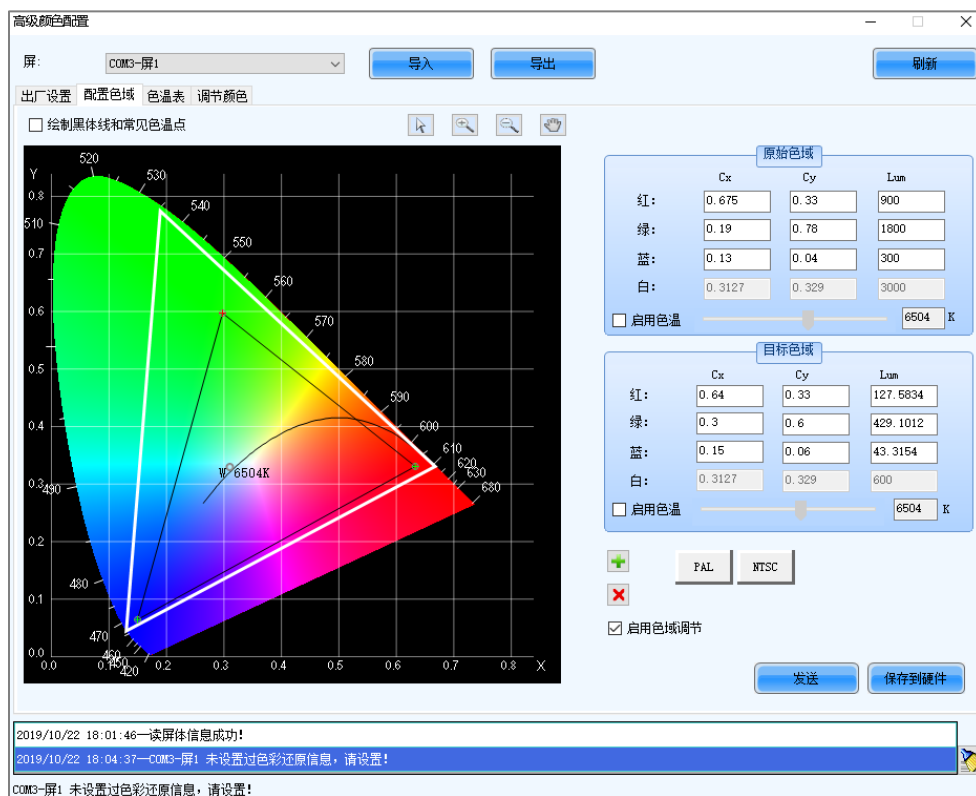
高级颜色配置

屏: COM3-屏1

导入 导出 刷新

出厂设置 配置色域 色温表 调节颜色

☐ 绘制黑体线和常见色温点

Y 0.8 0.7 0.6 0.5 0.4 0.3 0.2 0.1 0.0
X 0.0 0.1 0.2 0.3 0.4 0.5 0.6 0.7 0.8

520 530 540 550 560 570 580 590 600 610 620 630 680 510 490 480 470 460 450 420

W 6504K

原始色域

| | Cx | Cy | Lum |
|---|---|---|---|
| 红: | 0.675 | 0.33 | 900 |
| 绿: | 0.19 | 0.78 | 1800 |
| 蓝: | 0.13 | 0.04 | 300 |
| 白: | 0.3127 | 0.329 | 3000 |

☐ 启用色温 6504 K

目标色域

| | Cx | Cy | Lum |
|---|---|---|---|
| 红: | 0.64 | 0.33 | 127.5834 |
| 绿: | 0.3 | 0.6 | 429.1012 |
| 蓝: | 0.15 | 0.06 | 43.3154 |
| 白: | 0.3127 | 0.329 | 600 |

☐ 启用色温 6504 K

PAL NTSC

☑ 启用色域调节

发送 保存到硬件

2019/10/22 18:01:46—读屏体信息成功!
2019/10/22 18:04:37—COM3-屏1 未设置过色彩还原信息，请设置!

COM3-屏1 未设置过色彩还原信息，请设置!